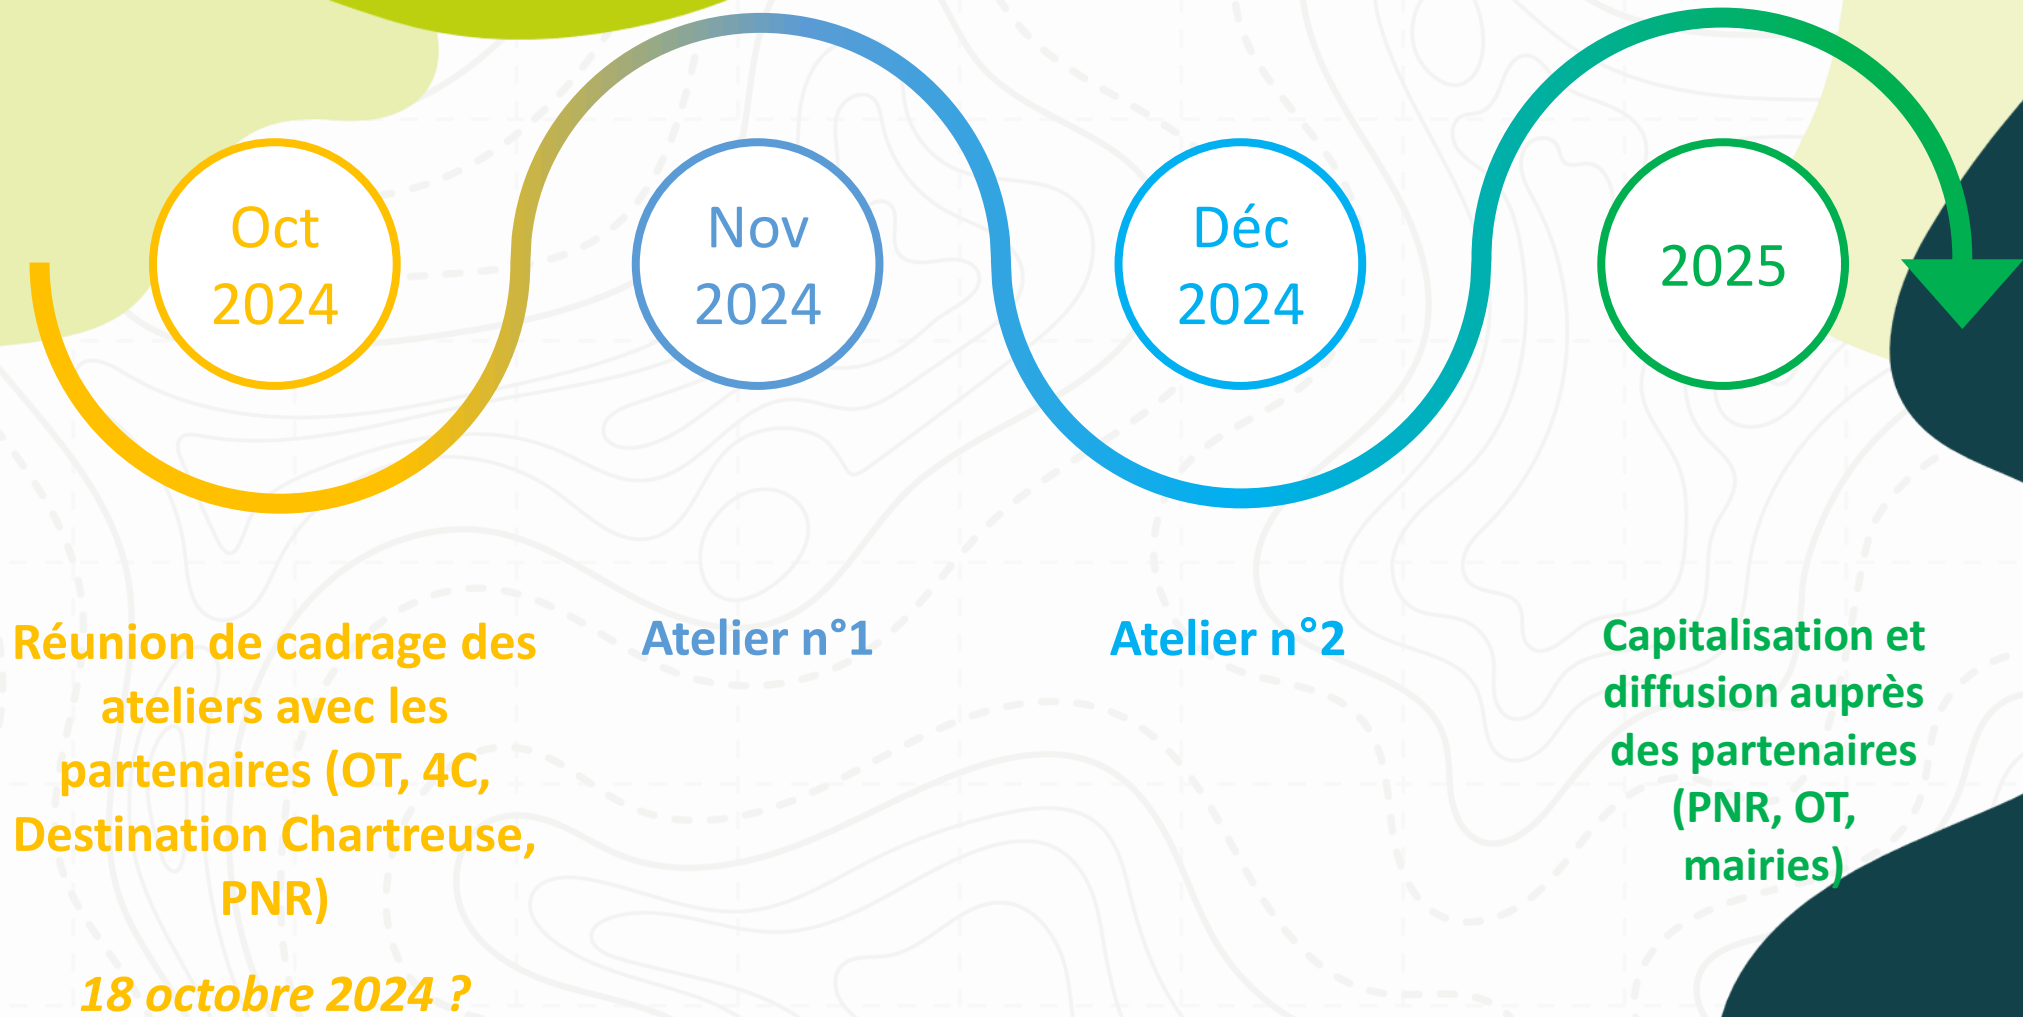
Oct 2024

Nov 2024

Déc 2024

2025

Réunion de cadrage des ateliers avec les partenaires (OT, 4C, Destination Chartreuse, PNR)

18 octobre 2024 ?

Atelier n°1

Atelier n°2

Capitalisation et diffusion auprès des partenaires (PNR, OT, mairies)